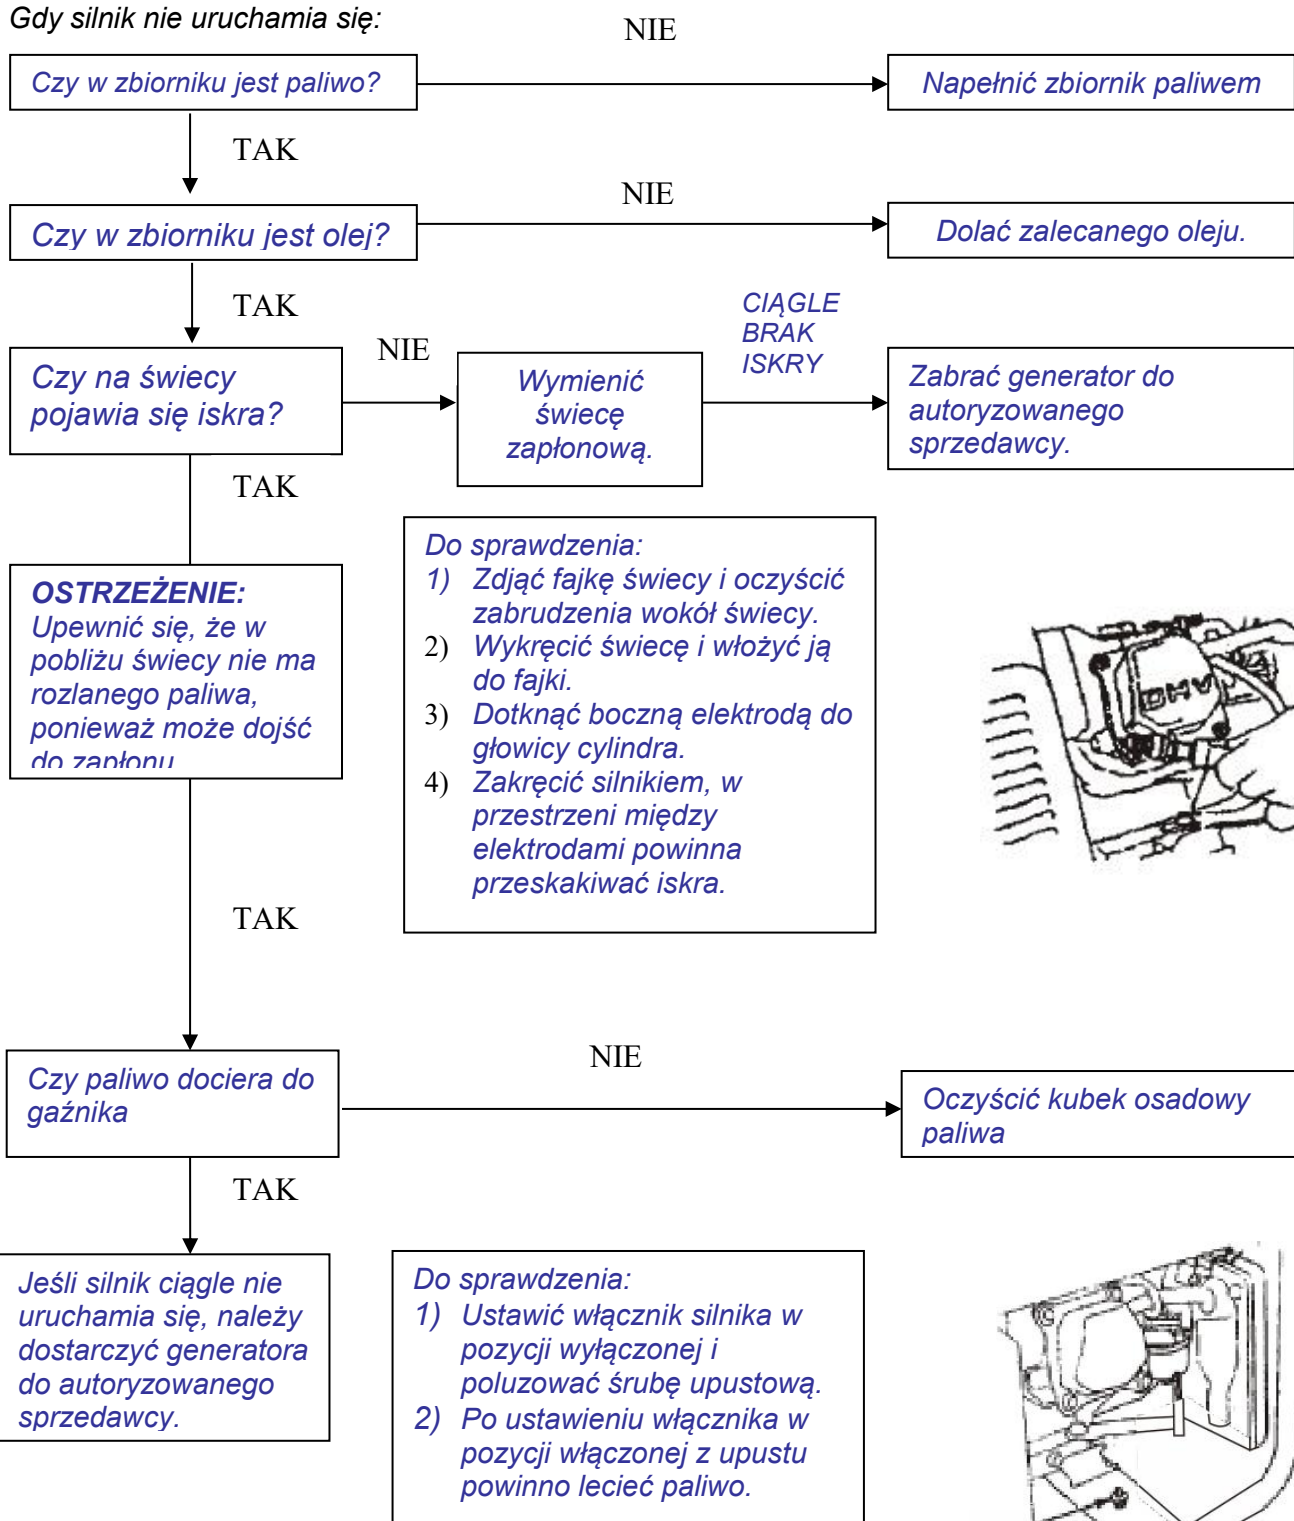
Gdy silnik nie uruchamia się:

Czy w zbiorniku jest paliwo?

NIE

Napełnić zbiornik paliwem

TAK

Czy w zbiorniku jest olej?

NIE

Dolać zalecanego oleju.

TAK

Czy na świecy pojawia się iskra?

NIE

Wymienić świecę zapłonową.

CIĄGLE BRAK ISKRY

Zabrać generator do autoryzowanego sprzedawcy.

TAK

OSTRZEŻENIE:
Upewnić się, że w pobliżu świecy nie ma rozlanego paliwa, ponieważ może dojść do zapłonu

Do sprawdzenia:
1) Zdjąć fajkę świecy i oczyścić zabrudzenia wokół świecy.
2) Wykręcić świecę i włożyć ją do fajki.
3) Dotknąć boczną elektrodą do głowicy cylindra.
4) Zakręcić silnikiem, w przestrzeni między elektrodami powinna przeskakiwać iskra.

OHV

TAK

Czy paliwo dociera do gaźnika

NIE

Oczyścić kubek osadowy paliwa

TAK

Jeśli silnik ciągle nie uruchamia się, należy dostarczyć generatora do autoryzowanego sprzedawcy.

Do sprawdzenia:
1) Ustawić włącznik silnika w pozycji wyłączonej i poluzować śrubę upustową.
2) Po ustawieniu włącznika w pozycji włączonej z upustu powinno lecieć paliwo.